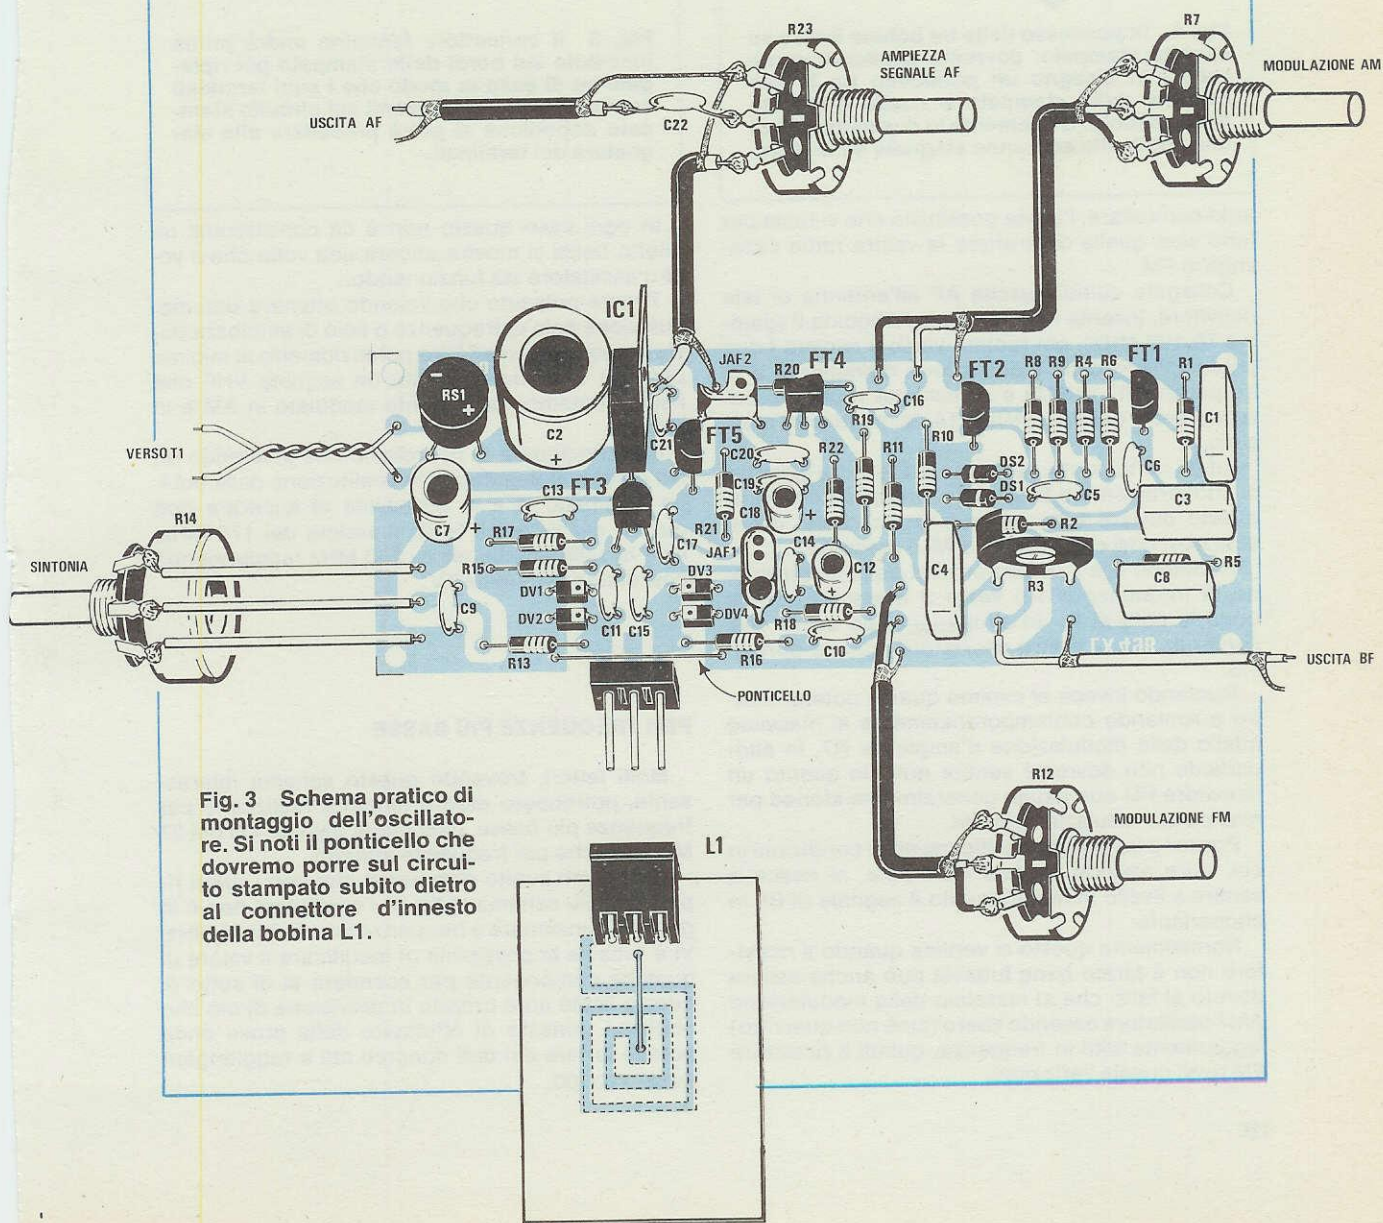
R23
AMPIEZZA SEGNALE AF
R7
MODULAZIONE AM
USCITA AF
C22
IC1
RS1
C2
JAF2
FT4
R20
FT2
R8 R9 R4 R6
FT1
R1
C16
C1
R19
C21
FT5
C20
R22
R11
R10
DS2
DS1
C6
C5
C3
VERSO T1
C13 FT3
C19
C18
R21
JAF1
C14
R2
C12
C7
R17
C17
C4
R3
C8
R5
R14
SINTONIA
R15
DV3
DV1
DV2
C9
C11 C15
DV4
R18
C10
R13
R16
USCITA BF
PONTICELLO
R12
MODULAZIONE FM
Fig. 3 Schema pratico di montaggio dell'oscillatore. Si noti il ponticello che dovremo porre sul circuito stampato subito dietro al connettore d'innesto della bobina L1.
L1